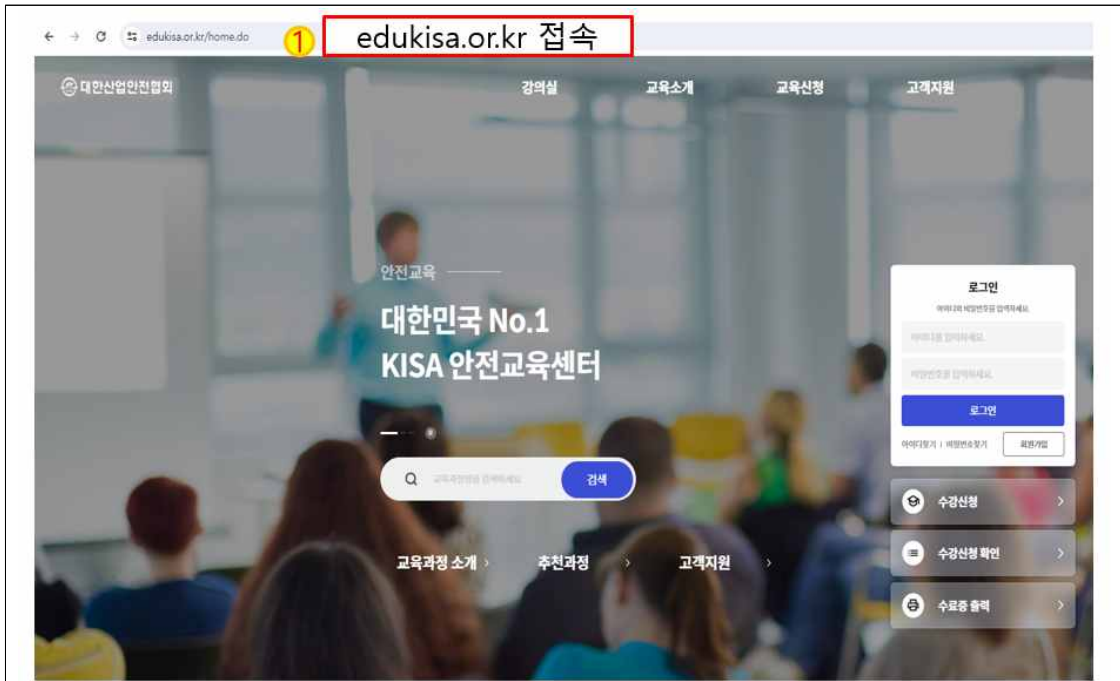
edukisa.or.kr/home.do

1 edukisa.or.kr 접속

대한산업안전협회

강의실 교육소개 교육신청 고객지원

안전교육

대한민국 No.1
KISA 안전교육센터

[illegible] 검색

교육과정 소개 추천과정 고객지원

로그인
아이디와 비밀번호를 입력하세요.
아이디를 입력하세요.
비밀번호를 입력하세요.
로그인
아이디찾기 | 비밀번호찾기 회원가입

수강신청
수강신청 확인
수료증 출력